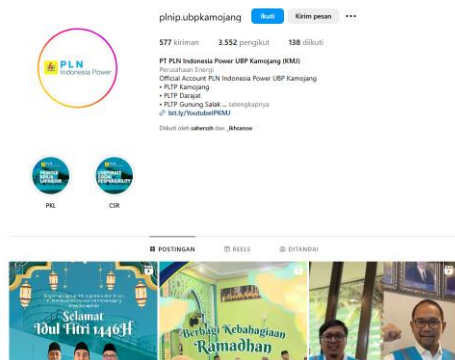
PLN
Indonesia Power

plnip.ubpkamojang
Ikuti
Kirim pesan
...

577 kiriman   3.552 pengikut   138 diikuti

PT PLN Indonesia Power UBP Kamojang (KMJ)
Perusahaan Energi
Official Account PLN Indonesia Power UBP Kamojang
• PLTP Kamojang
• PLTP Darajat
• PLTP Gunung Salak ... selengkapnya
bit.ly/YoutubeIPKMJ

Diikuti oleh sahensh dan _ikhsanow

PKL
CSR

POSTINGAN   REELS   DITANDAI

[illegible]
Selamat
Idul Fitri 1446H

Berbagi Kebahagiaan
Ramadhan